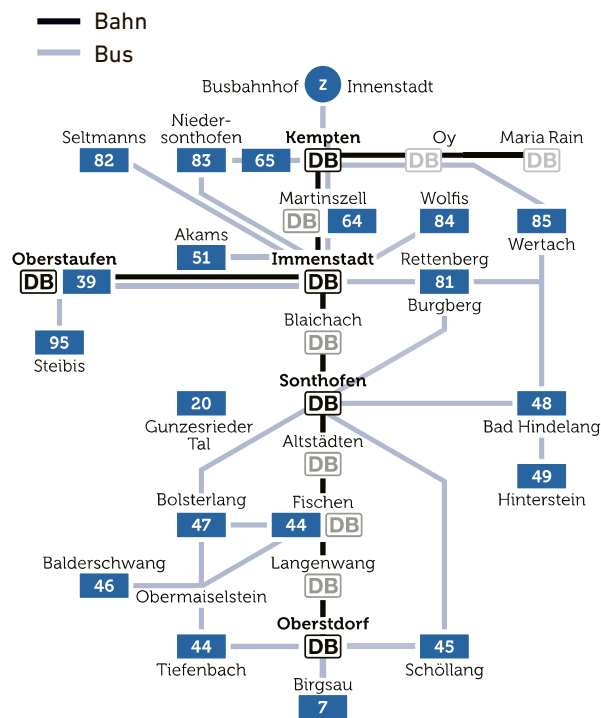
Bahn
Bus

Busbahnhof Z Innenstadt

Seltmanns 82
Nieder-sonthofen 83
65
Kempten DB
Oy DB
Maria Rain DB

Martinszell DB 64
Wolfis 84
85 Wertach

Akams 51
Immenstadt DB
Oberstaufen DB 39
Rettenberg 81 Burgberg

95 Steibis

Blaichach DB

Sonthofen DB
20 Gunzesrieder Tal
48 Bad Hindelang
49 Hinterstein

Altstädten DB

Bolsterlang 47
Fischen 44 DB

Balderschwang 46
Langenwang DB
Obermaiselstein

44 Tiefenbach
Oberstdorf DB
45 Schöllang

Birgsau 7